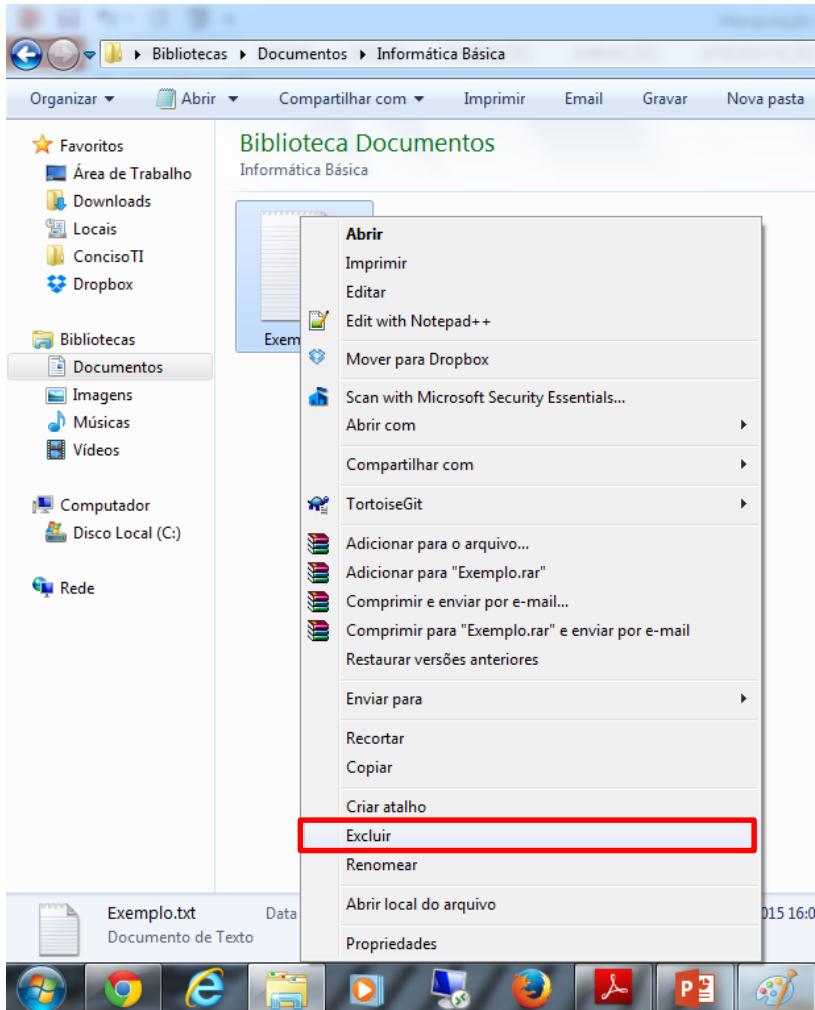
Bibliotecas ▸ Documentos ▸ Informática Básica

Organizar ▾ Abrir ▾ Compartilhar com ▾ Imprimir Email Gravar Nova pasta

Favoritos
Área de Trabalho
Downloads
Locais
ConcisoTI
Dropbox

Bibliotecas
Documentos
Imagens
Músicas
Vídeos

Computador
Disco Local (C:)

Rede

Biblioteca Documentos
Informática Básica

Exem

Abrir
Imprimir
Editar
Edit with Notepad++
Mover para Dropbox
Scan with Microsoft Security Essentials...
Abrir com
Compartilhar com
TortoiseGit
Adicionar para o arquivo...
Adicionar para "Exemplo.rar"
Comprimir e enviar por e-mail...
Comprimir para "Exemplo.rar" e enviar por e-mail
Restaurar versões anteriores
Enviar para
Recortar
Copiar
Criar atalho
Excluir
Renomear
Abrir local do arquivo
Propriedades

Exemplo.txt Data
Documento de Texto
015 16:0